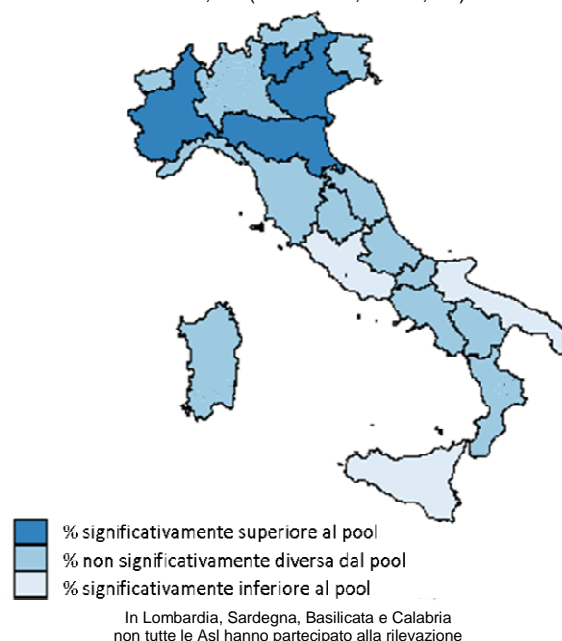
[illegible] ( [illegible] )

% significativamente superiore al pool
% non significativamente diversa dal pool
% significativamente inferiore al pool

In Lombardia, Sardegna, Basilicata e Calabria non tutte le Asl hanno partecipato alla rilevazione